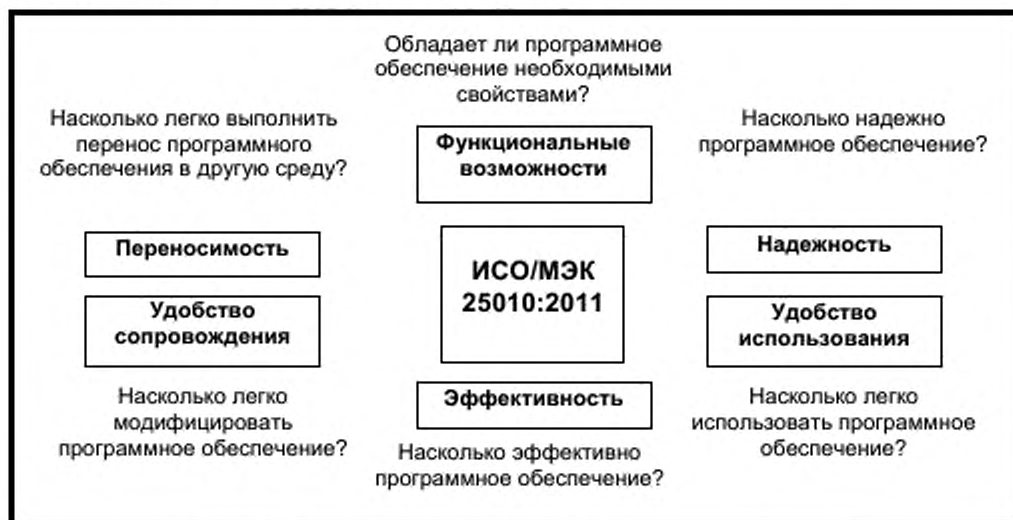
Обладает ли программное обеспечение необходимыми свойствами?

Насколько легко выполнить перенос программного обеспечения в другую среду?

Функциональные возможности

Насколько надежно программное обеспечение?

Переносимость

ИСО/МЭК 25010:2011

Надежность

Удобство сопровождения

Удобство использования

Насколько легко модифицировать программное обеспечение?

Эффективность

Насколько легко использовать программное обеспечение?

Насколько эффективно программное обеспечение?